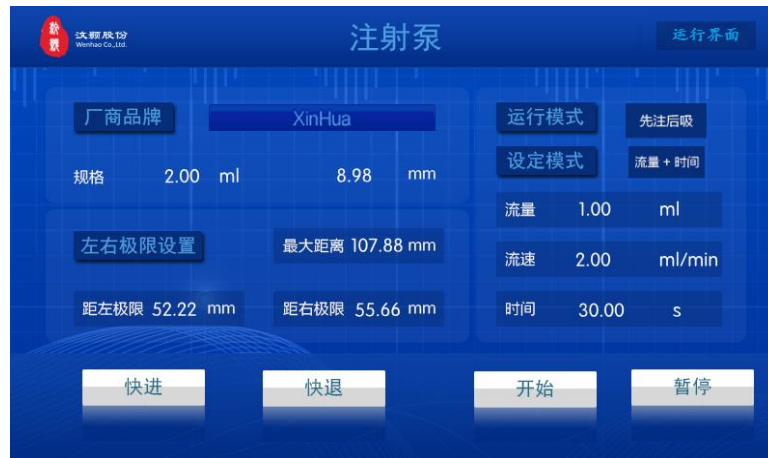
汶颢股份
Wenhao Co.,Ltd.

注射泵

运行界面

厂商品牌 XinHua

规格 2.00 ml 8.98 mm

左右极限设置 最大距离 107.88 mm

距左极限 52.22 mm 距右极限 55.66 mm

运行模式 先注后吸

设定模式 流量 + 时间

流量 1.00 ml

流速 2.00 ml/min

时间 30.00 s

快进 快退 开始 暂停